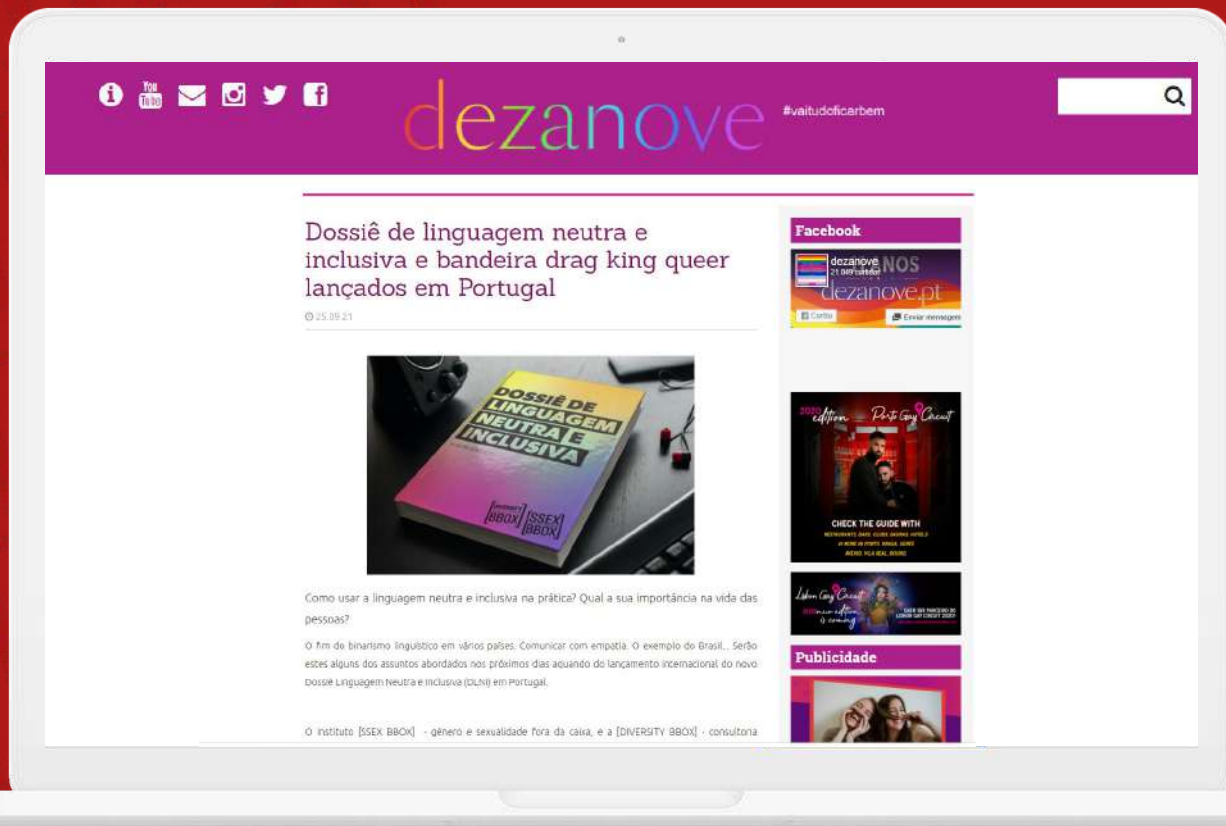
You Tube

dezanove

#vaitudoficarbem

Dossiê de linguagem neutra e inclusiva e bandeira drag king queer lançados em Portugal

25.09.21

DOSSIÊ DE LINGUAGEM NEUTRA E INCLUSIVA

[DIVERSITY BBOX] [SSEX BBOX]

Como usar a linguagem neutra e inclusiva na prática? Qual a sua importância na vida das pessoas?

O fim do binarismo linguístico em vários países. Comunicar com empatia. O exemplo do Brasil... Serão estes alguns dos assuntos abordados nos próximos dias aquando do lançamento internacional do novo Dossiê Linguagem Neutra e Inclusiva (DLNI) em Portugal.

O instituto [SSEX BBOX] - género e sexualidade fora da caixa, e a [DIVERSITY BBOX] - consultoria

Facebook

dezanove
21.049 curtidas

NOS
dezanove.pt

Curtir

Enviar mensagem

2020 edition

Porto Gay Circuit

CHECK THE GUIDE WITH

Lisbon Gay Circuit

2020 new edition is coming

Publicidade